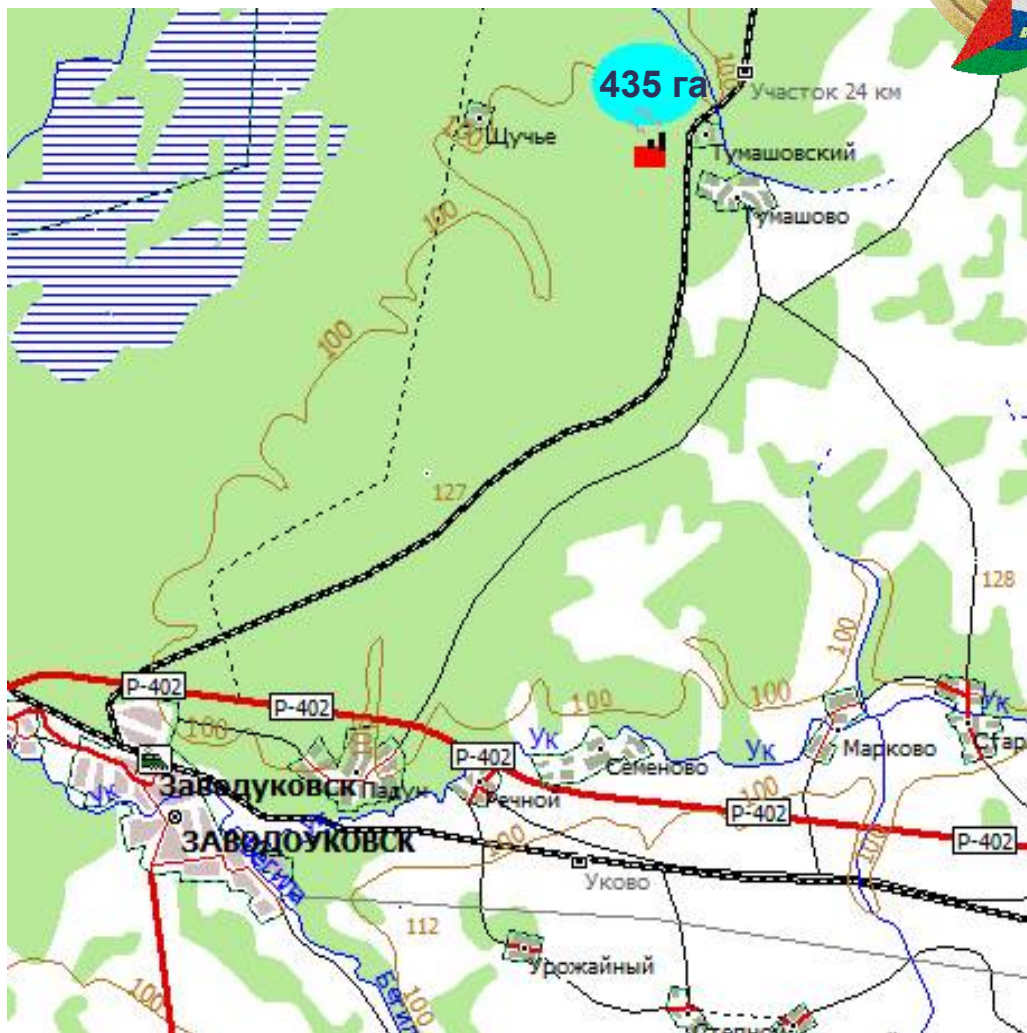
435 га
Участок 24 км
Щучье
Тумашовский
Тумашово
100
100
100
127
128
100
100
100
Р-402
Р-402
Р-402
Р-402
Р-402
100
Ук
Ук
Ук
Ук
Марково
Стар
Семеново
Заводуковск
Падун
Речной
ЗАВОДОУКОВСК
Бегила
Уково
100
100
112
Урожайный
100
Бегила
100
100
Степной